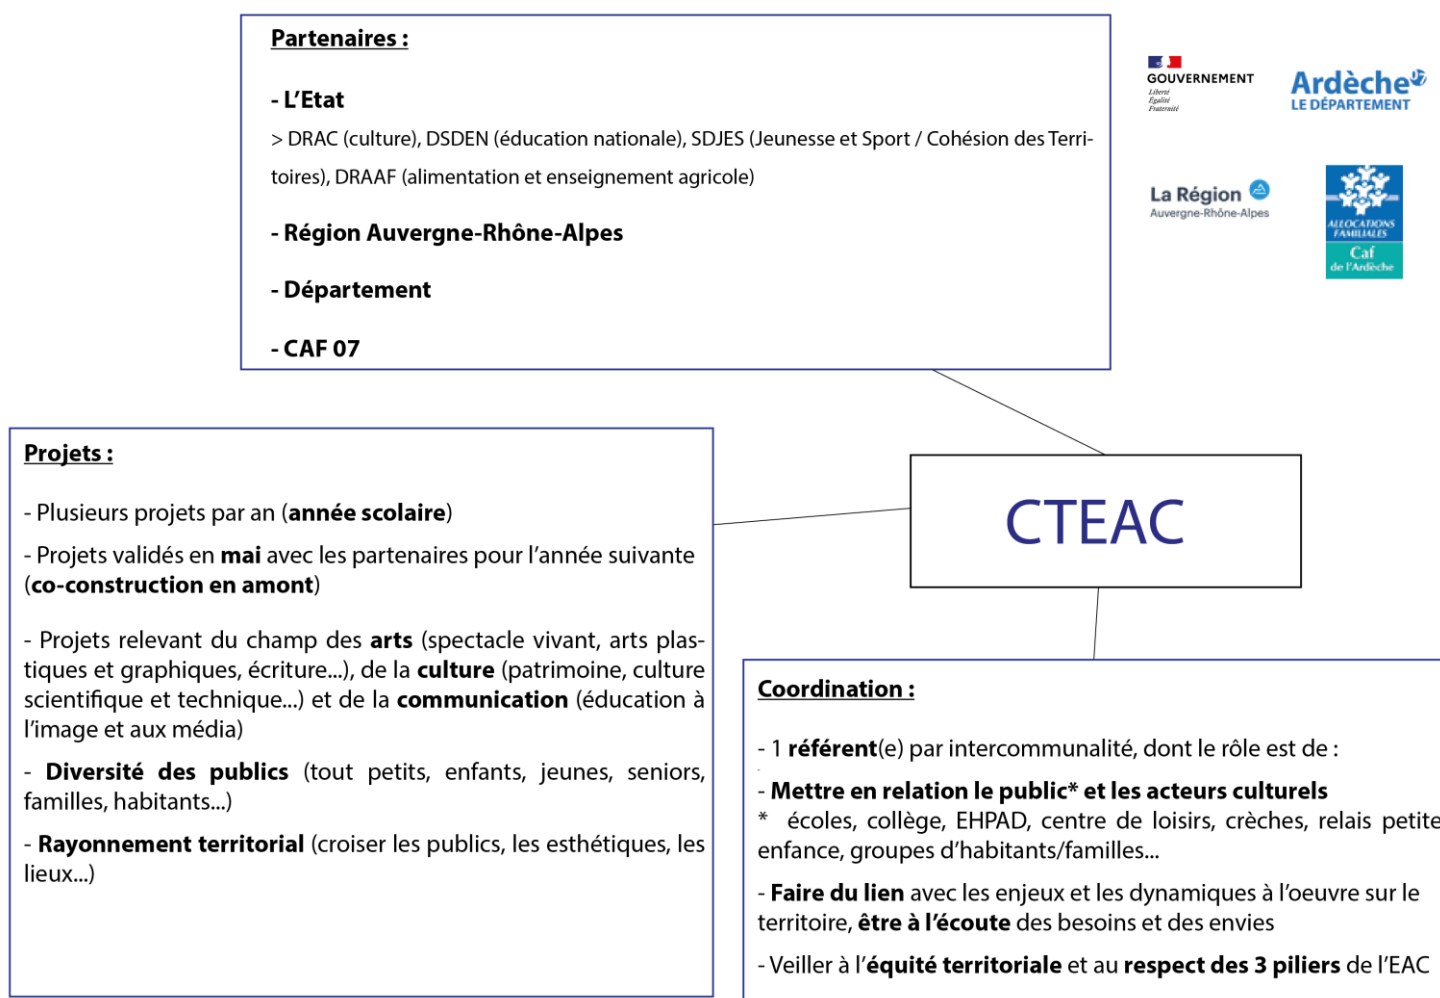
Partenaires :

- L'Etat
> DRAC (culture), DSDEN (éducation nationale), SDJES (Jeunesse et Sport / Cohésion des Territoires), DRAAF (alimentation et enseignement agricole)

- Région Auvergne-Rhône-Alpes

- Département

- CAF 07

GOUVERNEMENT
Liberté
Égalité
Fraternité

Ardèche
LE DÉPARTEMENT

La Région
Auvergne-Rhône-Alpes

ALLOCATIONS FAMILIALES
Caf
de l'Ardèche

Projets :

- Plusieurs projets par an (année scolaire)

- Projets validés en mai avec les partenaires pour l'année suivante (co-construction en amont)

- Projets relevant du champ des arts (spectacle vivant, arts plastiques et graphiques, écriture...), de la culture (patrimoine, culture scientifique et technique...) et de la communication (éducation à l'image et aux média)

- Diversité des publics (tout petits, enfants, jeunes, seniors, familles, habitants...)

- Rayonnement territorial (croiser les publics, les esthétiques, les lieux...)

CTEAC

Coordination :

- 1 référent(e) par intercommunalité, dont le rôle est de :

- Mettre en relation le public* et les acteurs culturels
* écoles, collège, EHPAD, centre de loisirs, crèches, relais petite enfance, groupes d'habitants/familles...

- Faire du lien avec les enjeux et les dynamiques à l'oeuvre sur le territoire, être à l'écoute des besoins et des envies

- Veiller à l'équité territoriale et au respect des 3 piliers de l'EAC